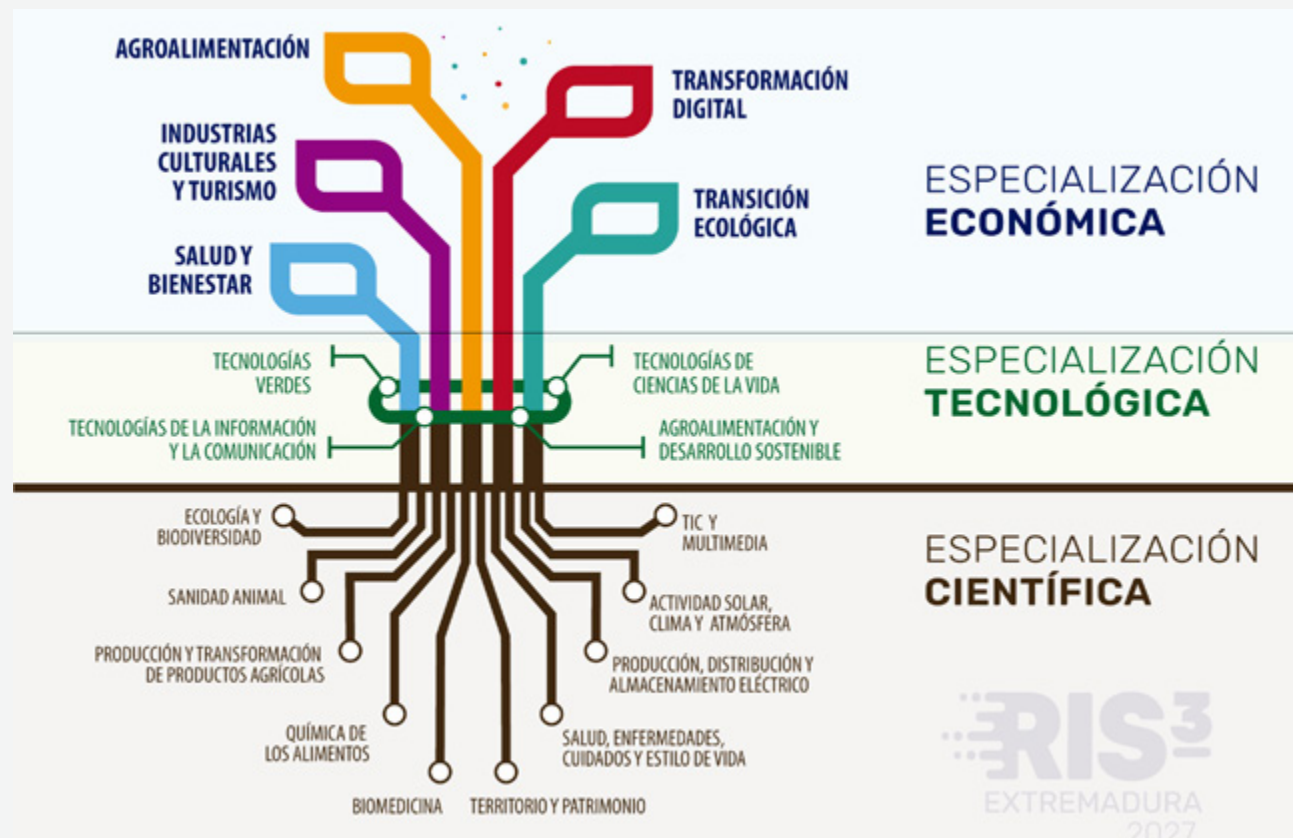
AGROALIMENTACIÓN

TRANSFORMACIÓN DIGITAL

INDUSTRIAS CULTURALES Y TURISMO

TRANSICIÓN ECOLÓGICA

SALUD Y BIENESTAR

ESPECIALIZACIÓN
ECONÓMICA

TECNOLOGÍAS VERDES

TECNOLOGÍAS DE CIENCIAS DE LA VIDA

TECNOLOGÍAS DE LA INFORMACIÓN Y LA COMUNICACIÓN

AGROALIMENTACIÓN Y DESARROLLO SOSTENIBLE

ESPECIALIZACIÓN
TECNOLÓGICA

ECOLOGÍA Y BIODIVERSIDAD

TIC Y MULTIMEDIA

SANIDAD ANIMAL

ACTIVIDAD SOLAR, CLIMA Y ATMÓSFERA

PRODUCCIÓN Y TRANSFORMACIÓN DE PRODUCTOS AGRÍCOLAS

PRODUCCIÓN, DISTRIBUCIÓN Y ALMACENAMIENTO ELÉCTRICO

QUÍMICA DE LOS ALIMENTOS

SALUD, ENFERMEDADES, CUIDADOS Y ESTILO DE VIDA

BIOMEDICINA

TERRITORIO Y PATRIMONIO

ESPECIALIZACIÓN
CIENTÍFICA

RIS3
EXTREMADURA
2027